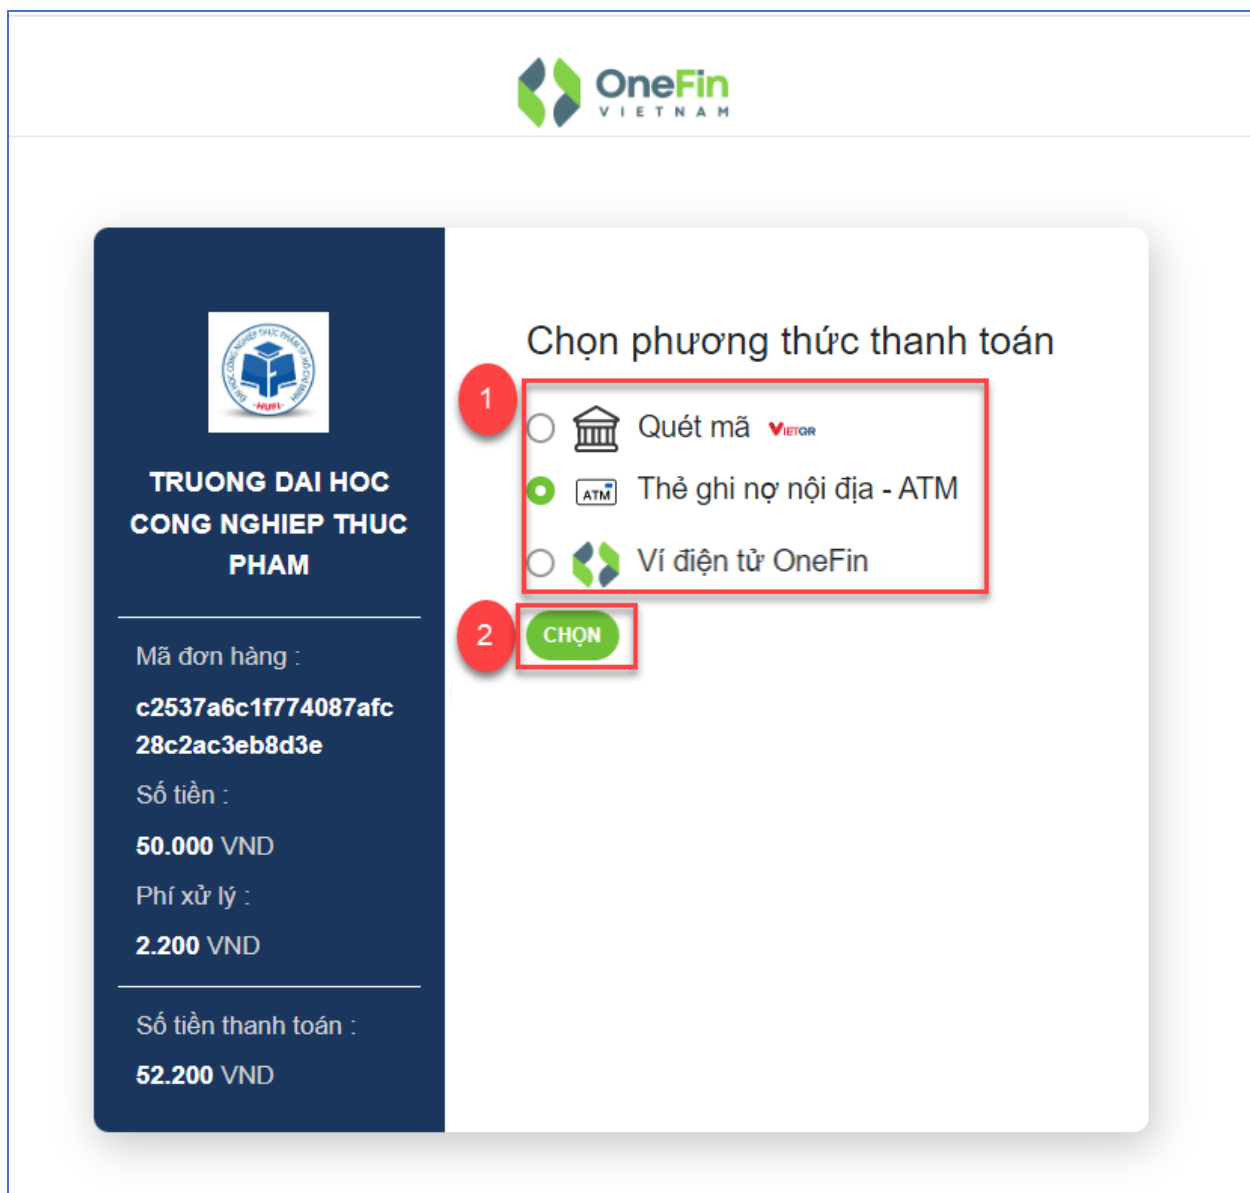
OneFin
VIETNAM

HUFI

TRUONG DAI HOC CONG NGHIEP THUC PHAM

Mã đơn hàng :

c2537a6c1f774087afc28c2ac3eb8d3e

Số tiền :

50.000 VND

Phí xử lý :

2.200 VND

Số tiền thanh toán :

52.200 VND

Chọn phương thức thanh toán

1

Quét mã VIETQR

ATM Thẻ ghi nợ nội địa - ATM

Ví điện tử OneFin

2

CHỌN